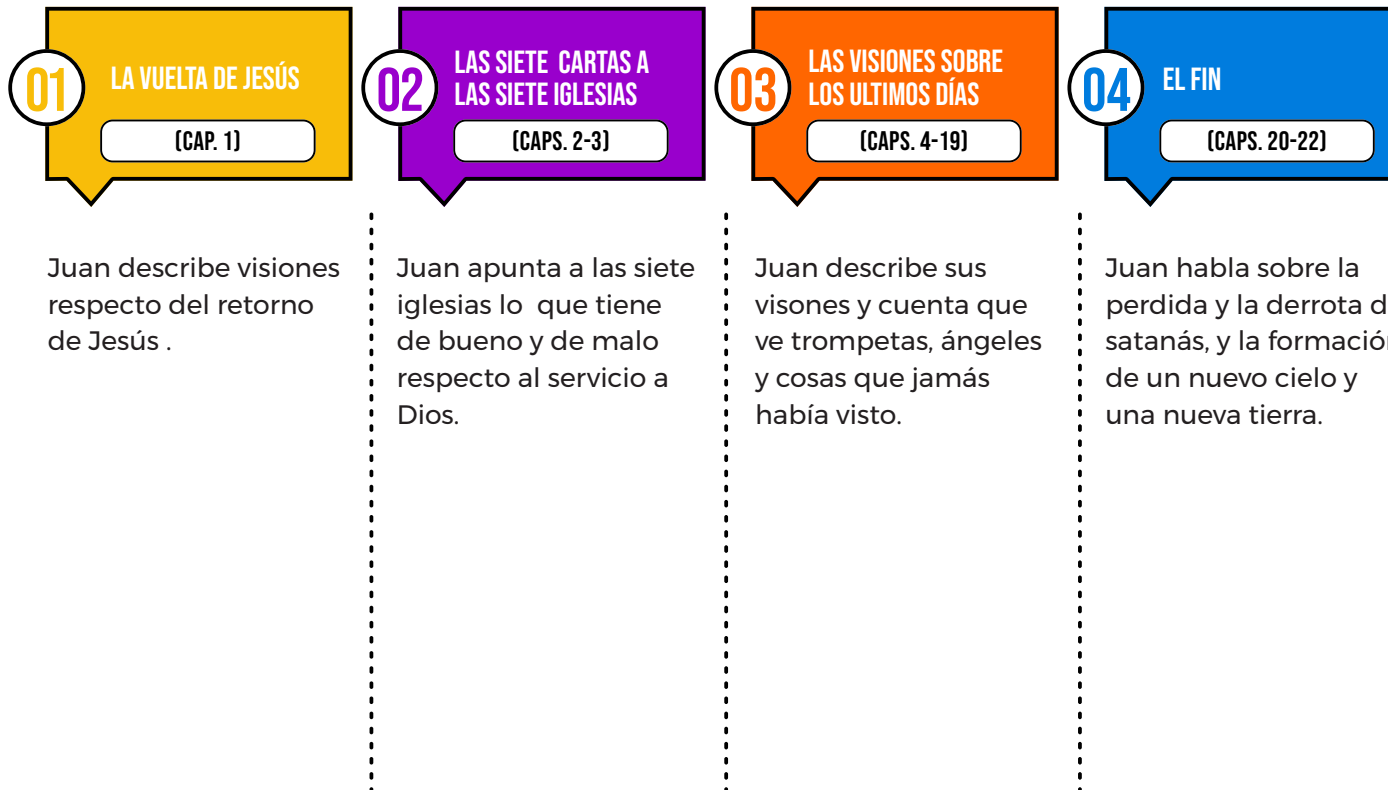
01 LA VUELTA DE JESÚS

(CAP. 1)

Juan describe visiones respecto del retorno de Jesús .

02 LAS SIETE CARTAS A LAS SIETE IGLESIAS

(CAPS. 2-3)

Juan apunta a las siete iglesias lo que tiene de bueno y de malo respecto al servicio a Dios.

03 LAS VISIONES SOBRE LOS ULTIMOS DÍAS

(CAPS. 4-19)

Juan describe sus visones y cuenta que ve trompetas, ángeles y cosas que jamás había visto.

04 EL FIN

(CAPS. 20-22)

Juan habla sobre la perdida y la derrota d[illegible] satanás, y la formació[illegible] de un nuevo cielo y una nueva tierra.